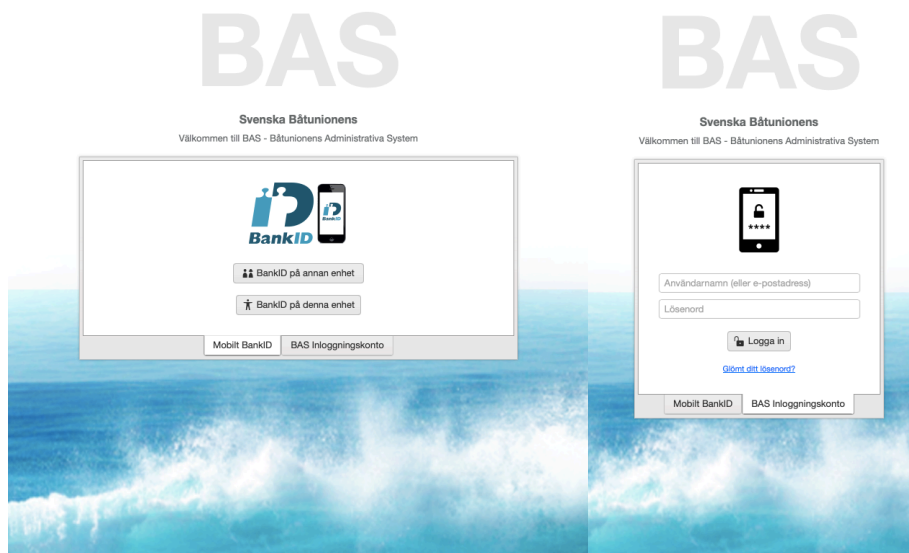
BAS

Svenska Båtunionens

Välkommen till BAS - Båtunionens Administrativa System

BankID

BankID

BankID på annan enhet

BankID på denna enhet

Mobilt BankID

BAS Inloggningskonto

BAS

Svenska Båtunionens

Välkommen till BAS - Båtunionens Administrativa System

****

Användarnamn (eller e-postadress)

Lösenord

Logga in

Glömt ditt lösenord?

Mobilt BankID

BAS Inloggningskonto